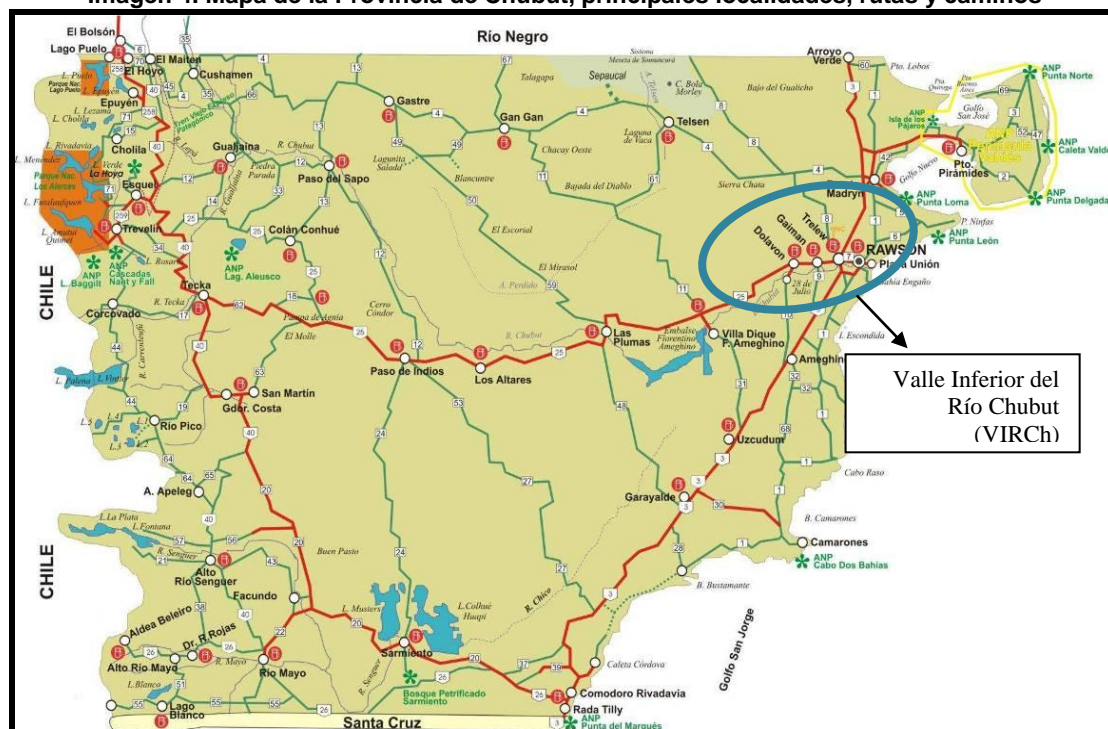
Imagen 4. Mapa de la Provincia de Chubut, principales localidades, rutas y caminos

Río Negro

El Bolsón
Lago Puelo
El Hoyo
El Maitén
Cushamen
Epuyén
Cholila
Esquel
Trevelin
Gualjaina
Paso del Sapo
Colán Conhué
Gastre
Gan Gan
Telsen
Sepaucal
Arroyo Verde
Pto. Lobos
Golfo San José
Isla de los Pájaros
ANP Punta Norte
ANP Caleta Valdés
Pto. Pirámides
ANP Punta Delgada
ANP Punta Loma
ANP Punta León
Madryn
Trelew
Gaiman
Dolavon
RAWSON
Playa Unión
ANP Lag. Aleusco
ANP Cascadas Nant y Fall
L. Baggilt
Tecka
Corcovado
CHILE
Las Plumas
Villa Dique F. Ameghino
Paso de Indios
Los Altares
San Martín
Gdor. Costa
Río Pico
Ameghino
Uzcudum
Valle Inferior del Río Chubut (VIRCh)
A. Apeleg
Garayalde
Camarones
ANP Cabo Dos Bahías
Alto Río Senguer
Facundo
Aldea Beleiro
Dr. R. Rojas
Alto Río Mayo
Río Mayo
Lago Blanco
Sarmiento
Bosque Petrificado Sarmiento
Comodoro Rivadavia
Rada Tilly
ANP Punta del Marqués
Golfo San Jorge
Santa Cruz
CHILE
L. Musters
L. Colhué Huapi
Buen Pasto
El Molle
Cerro Cóndor
El Escorial
El Mirasol
Bajada del Diablo
Chacay Oeste
Sierra Chata
Blancuntre
Laguna Salada
Piedra Parada
Bajo del Gualicho
Caleta Córdova
Cabo Raso
B. Camarones
B. Bustamante
L. Escondida
Bahía Engaño
28 de Julio
Embalse Florentino Ameghino